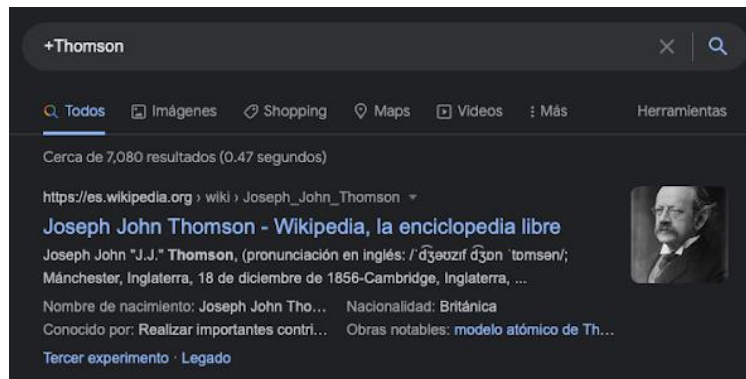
+Thomson

Todos Imágenes Shopping Maps Videos : Más Herramientas

Cerca de 7,080 resultados (0.47 segundos)

https://es.wikipedia.org › wiki › Joseph_John_Thomson

Joseph John Thomson - Wikipedia, la enciclopedia libre

Joseph John "J.J." Thomson, (pronunciación en inglés: /ˈd͡ʒəʊzɪf d͡ʒɒn ˈtɒmsən/; Mánchester, Inglaterra, 18 de diciembre de 1856-Cambridge, Inglaterra, ...

Nombre de nacimiento: Joseph John Tho... Nacionalidad: Británica

Conocido por: Realizar importantes contri... Obras notables: modelo atómico de Th...

Tercer experimento · Legado